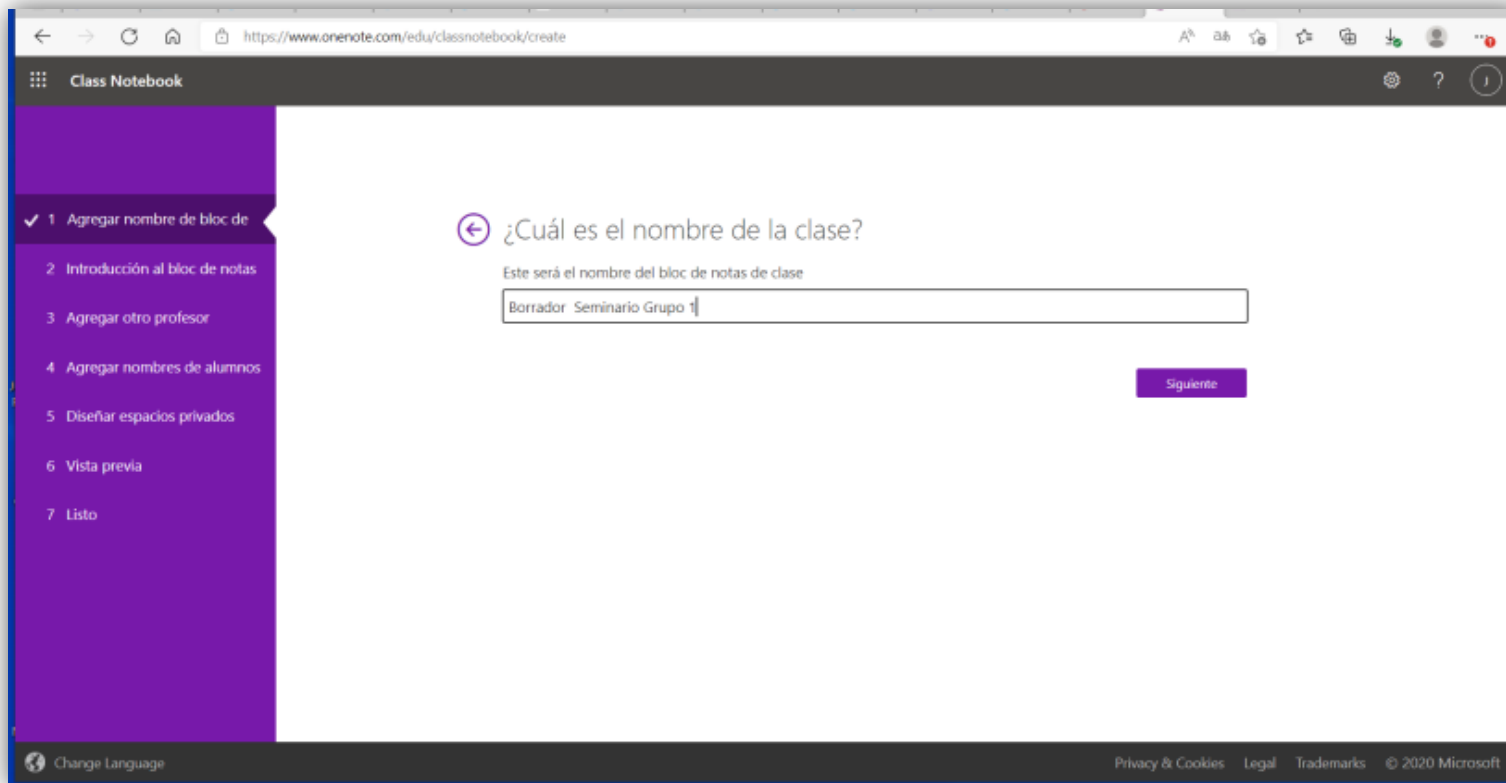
https://www.onenote.com/edu/classnotebook/create

Class Notebook

1 Agregar nombre de bloc de
2 Introducción al bloc de notas
3 Agregar otro profesor
4 Agregar nombres de alumnos
5 Diseñar espacios privados
6 Vista previa
7 Listo

¿Cuál es el nombre de la clase?

Este será el nombre del bloc de notas de clase

Borrador Seminario Grupo 1

Siguiente

Change Language

Privacy & Cookies Legal Trademarks © 2020 Microsoft